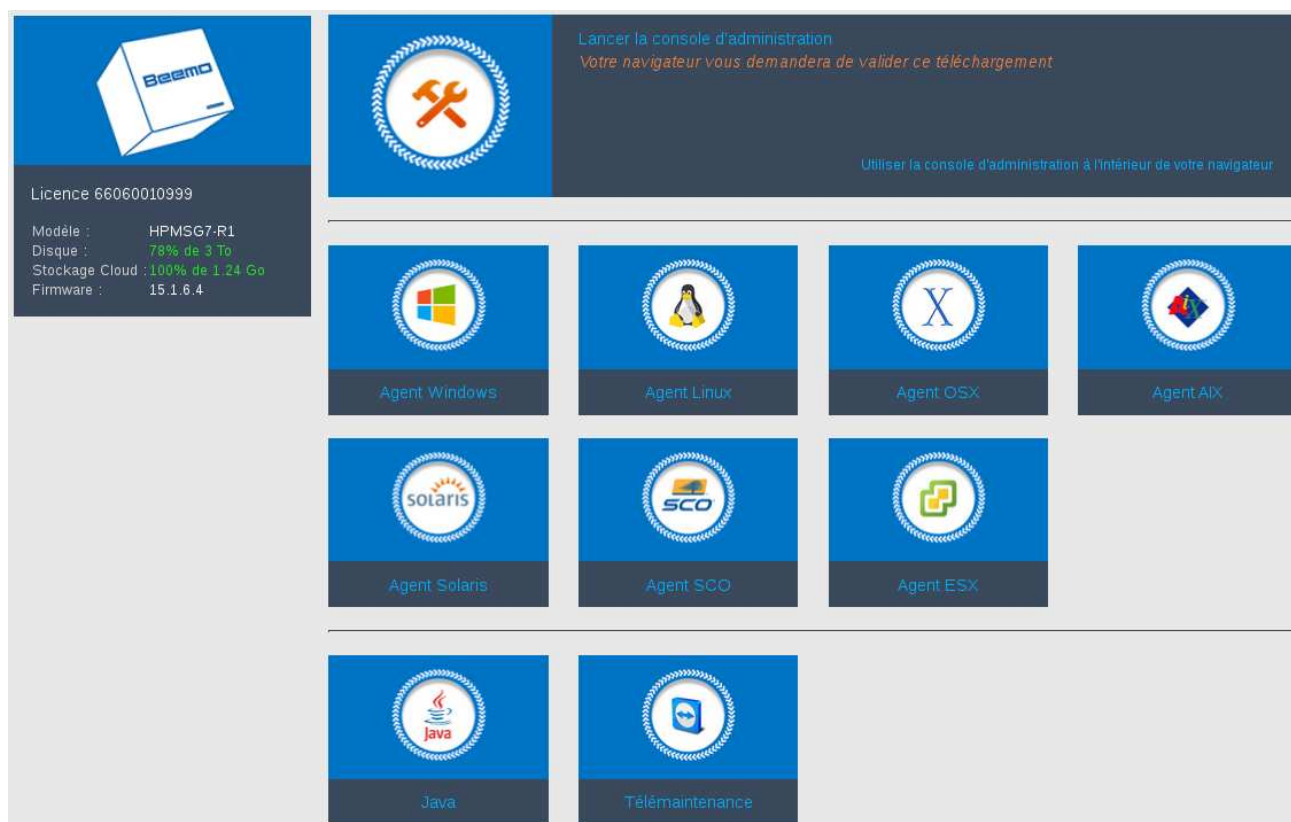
Beemo

Licence 66060010999

Modèle : HPMSG7-R1
Disque : 78% de 3 To
Stockage Cloud : 100% de 1.24 Go
Firmware : 15.1.6.4

Lancer la console d'administration
Votre navigateur vous demandera de valider ce téléchargement

Utiliser la console d'administration à l'intérieur de votre navigateur

Agent Windows

Agent Linux

X
Agent OSX

AIX
Agent AIX

solaris
Agent Solaris

SCO
Agent SCO

Agent ESX

Java
Java

Télémaintenance